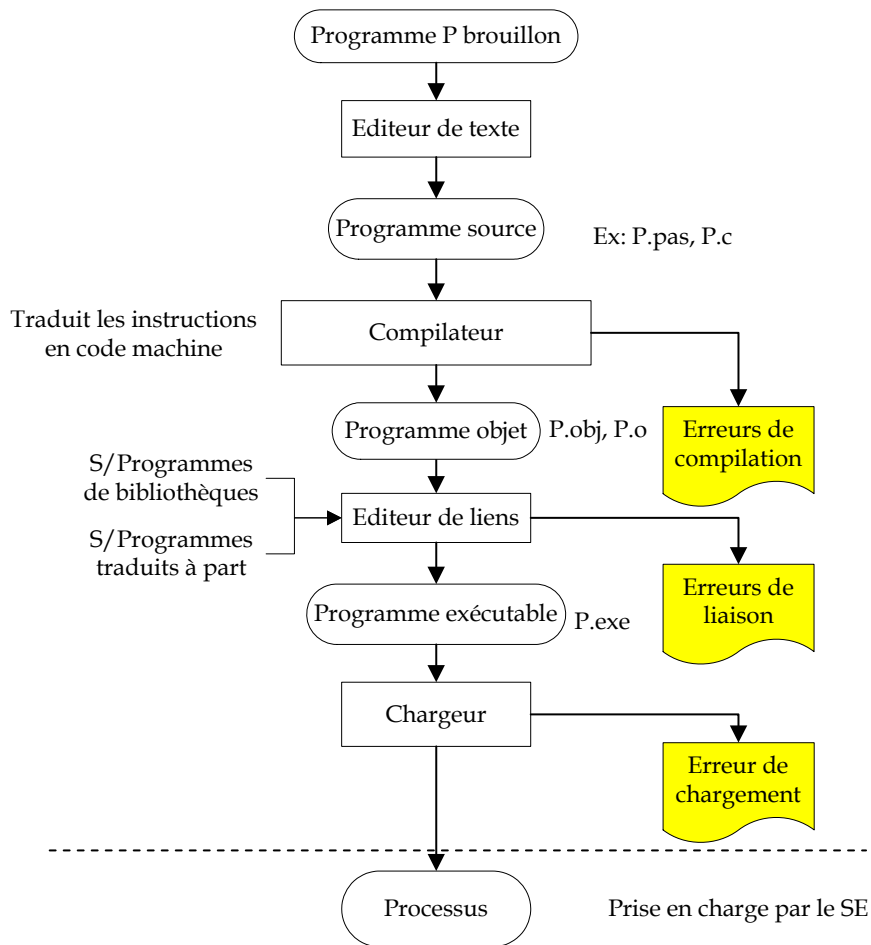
Programme P brouillon

Editeur de texte

Programme source

Ex: P.pas, P.c

Traduit les instructions en code machine

Compilateur

Programme objet

P.obj, P.o

Erreurs de compilation

S/Programmes de bibliothèques

S/Programmes traduits à part

Editeur de liens

Erreurs de liaison

Programme exécutable

P.exe

Chargeur

Erreur de chargement

Processus

Prise en charge par le SE